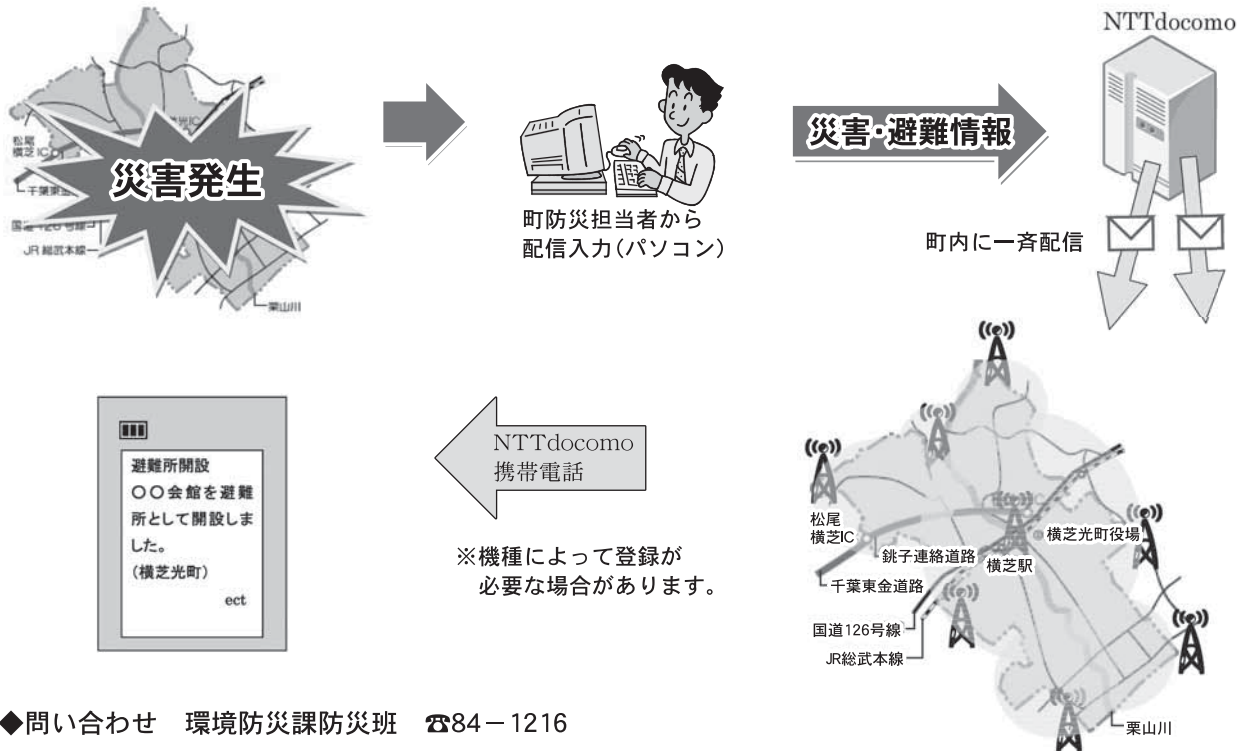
松尾
横芝IC
千葉東
国道126号線
JR総武本線
栗山川

災害発生

町防災担当者から
配信入力(パソコン)

災害・避難情報

NTTdocomo

町内に一斉配信

避難所開設
○○会館を避難所として開設しました。
(横芝光町)
ect

NTTdocomo
携帯電話

※機種によって登録が
必要な場合があります。

松尾
横芝IC
銚子連絡道路
横芝駅
横芝光町役場
千葉東金道路
国道126号線
JR総武本線
栗山川

◆問い合わせ 環境防災課防災班 ☎84－1216